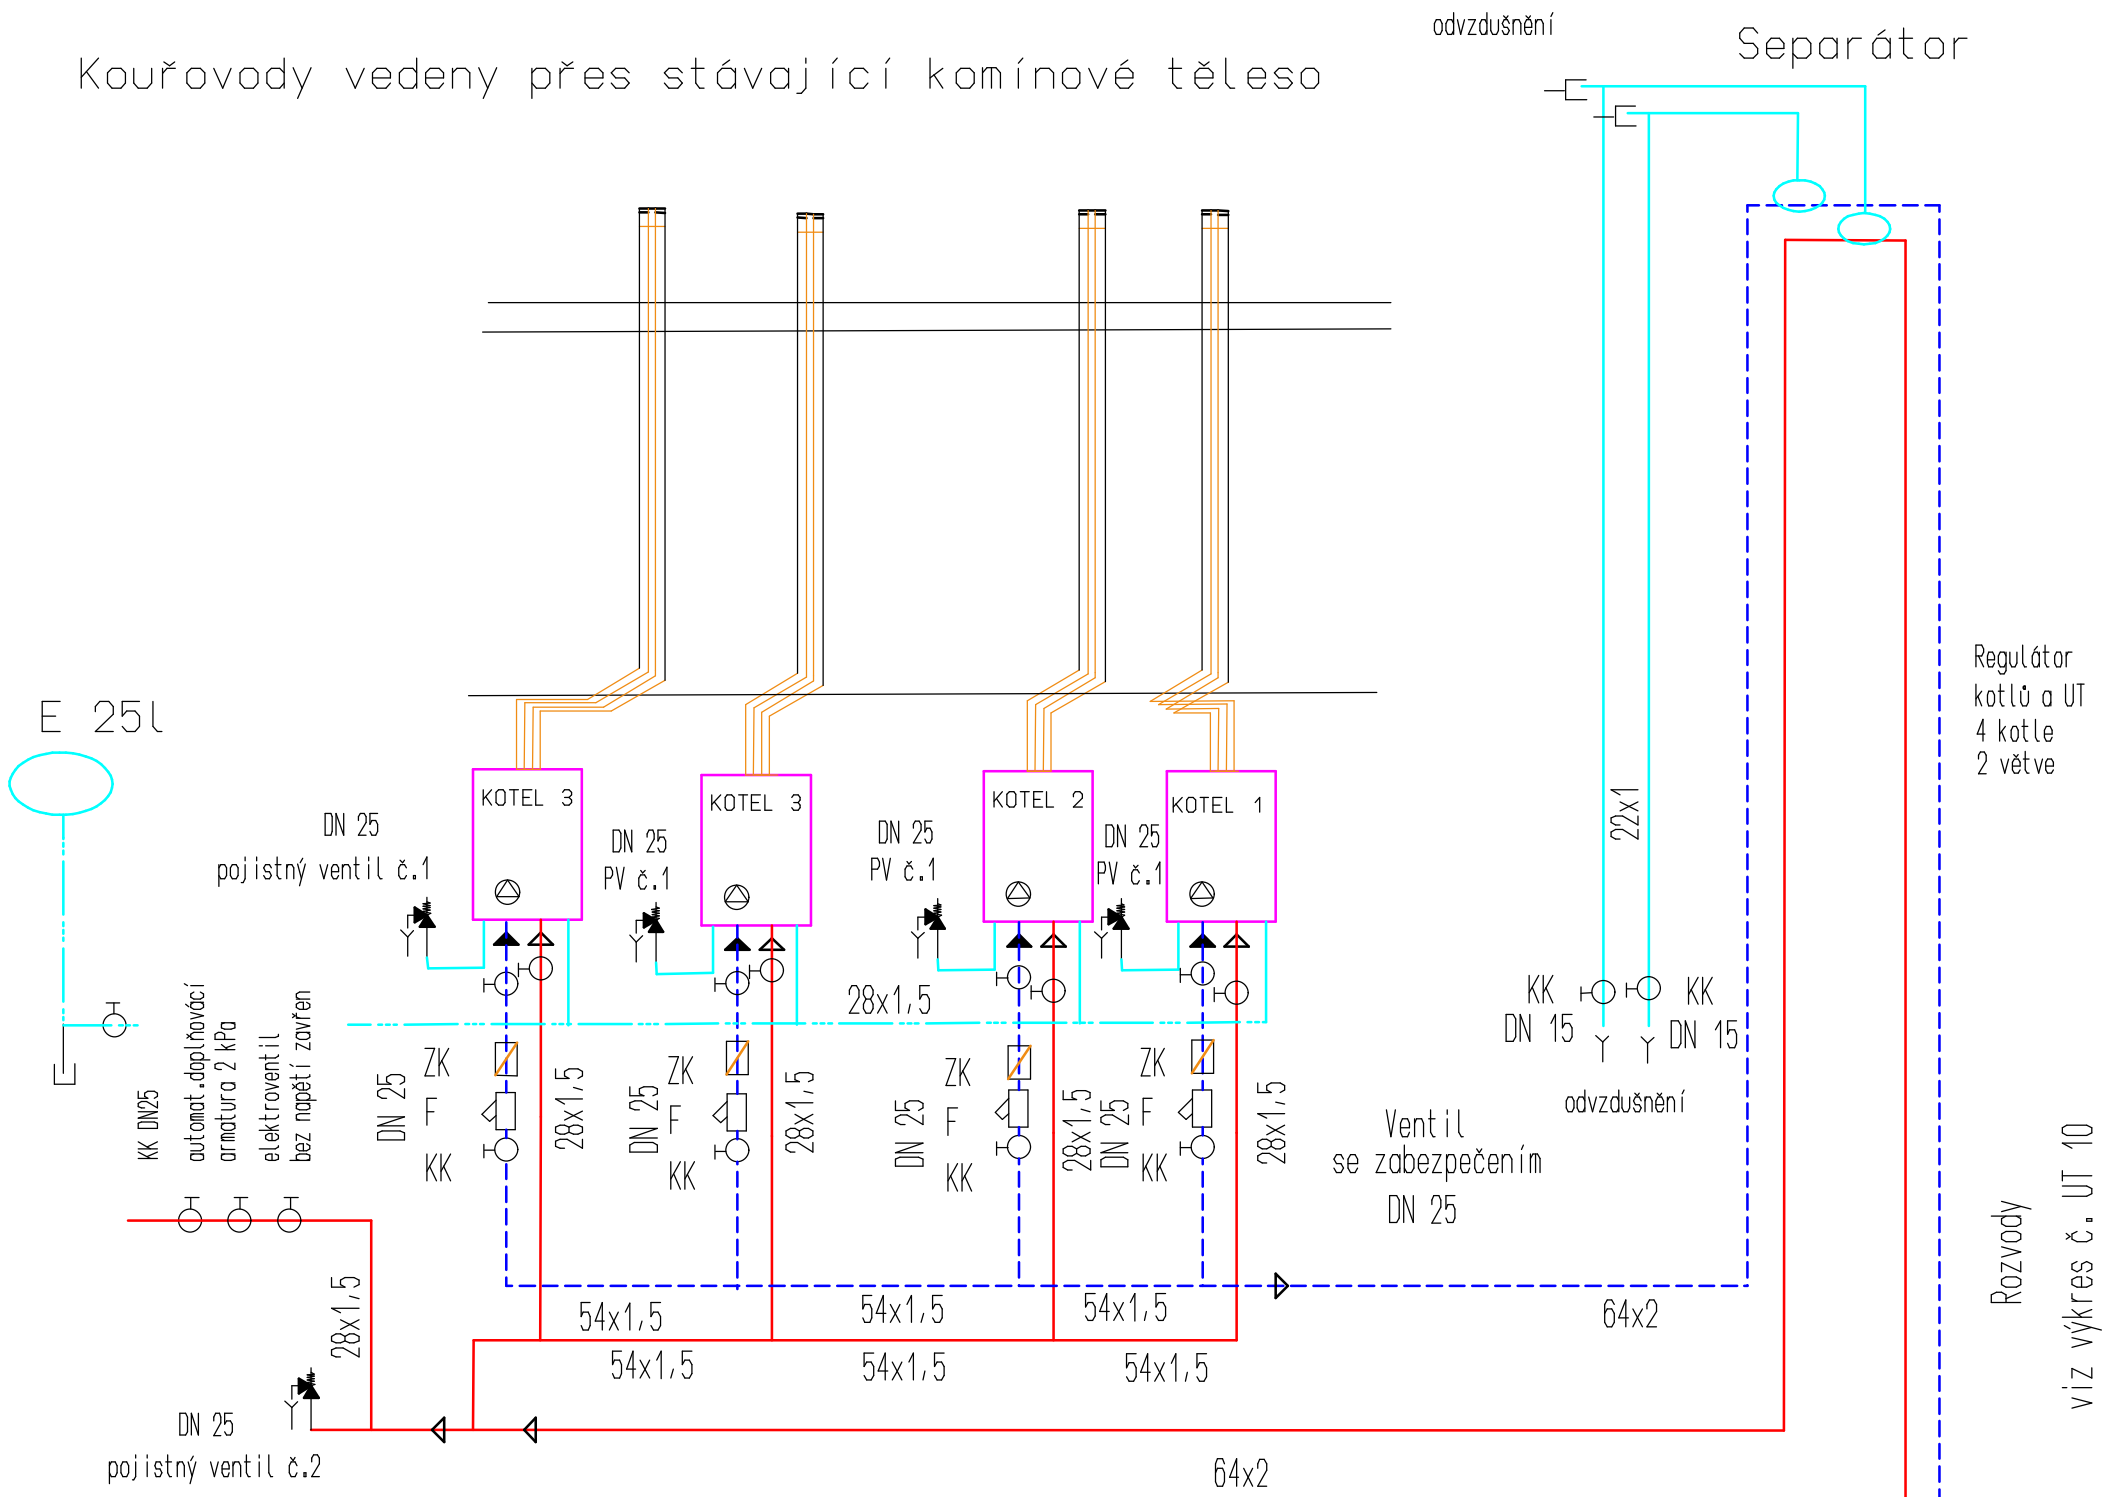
Kouřovody vedeny přes stávající komínové těleso

odvzdušnění

Separátor

E 25l

KOTEL 3

KOTEL 3

KOTEL 2

KOTEL 1

DN 25
pojistný ventil č.1

DN 25
PV č.1

DN 25
PV č.1

DN 25
PV č.1

Regulátor
kotlů a UT
4 kotle
2 větve

22x1

KK
DN 15

KK
DN 15

odvzdušnění

28x1,5

KK DN25

automat.doplňovací
armatura 2 kPa

elektroventil
bez napětí zavřen

DN 25

ZK
F
KK

28x1,5

DN 25

ZK
F
KK

28x1,5

DN 25

ZK
F
KK

28x1,5
DN 25

ZK
F
KK

28x1,5

Ventil
se zabezpečením
DN 25

54x1,5

54x1,5

54x1,5

64x2

54x1,5

54x1,5

54x1,5

28x1,5

DN 25
pojistný ventil č.2

64x2

Rozvody
viz výkres č. UT 10